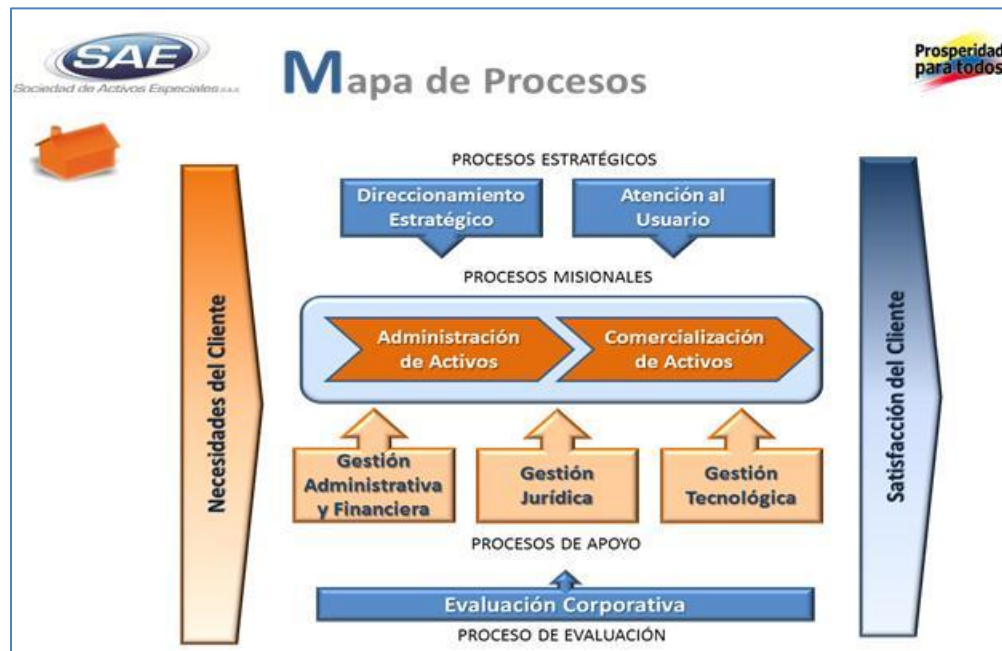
SAE
Sociedad de Activos Especiales S.A.S.

Mapa de Procesos

Prosperidad para todos

PROCESOS ESTRATÉGICOS

Direccionamiento Estratégico

Atención al Usuario

PROCESOS MISIONALES

Necesidades del Cliente

Administración de Activos

Comercialización de Activos

Satisfacción del Cliente

Gestión Administrativa y Financiera

Gestión Jurídica

Gestión Tecnológica

PROCESOS DE APOYO

Evaluación Corporativa

PROCESO DE EVALUACIÓN